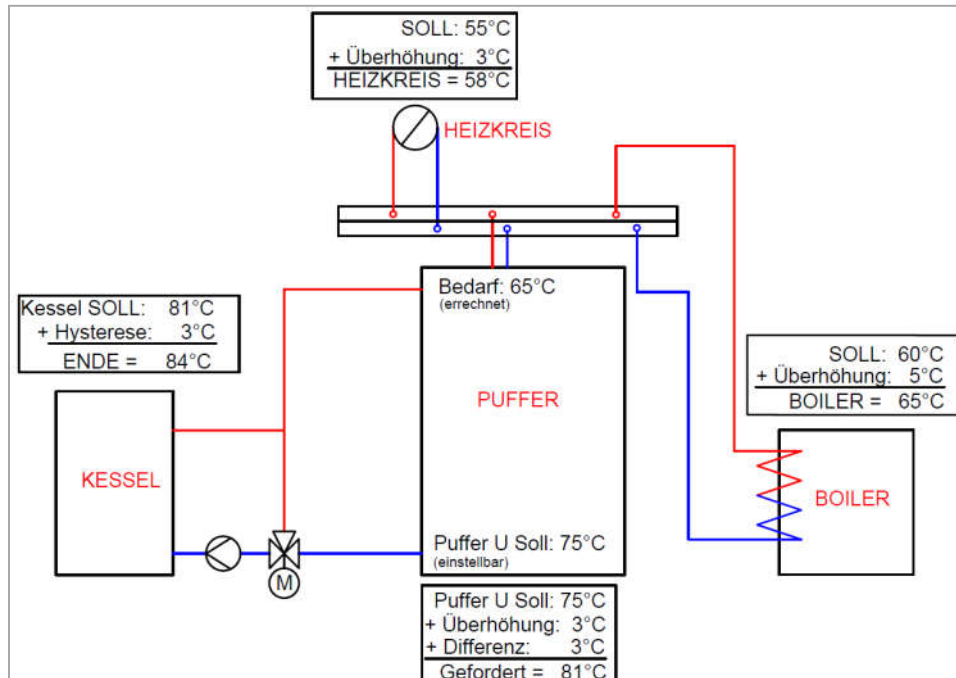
SOLL: 55°C
+ Überhöhung: 3°C
HEIZKREIS = 58°C

HEIZKREIS

Kessel SOLL: 81°C
+ Hysterese: 3°C
ENDE = 84°C

Bedarf: 65°C
(errechnet)

PUFFER

SOLL: 60°C
+ Überhöhung: 5°C
BOILER = 65°C

KESSEL

BOILER

M

Puffer U Soll: 75°C
(einstellbar)

Puffer U Soll: 75°C
+ Überhöhung: 3°C
+ Differenz: 3°C
Gefordert = 81°C